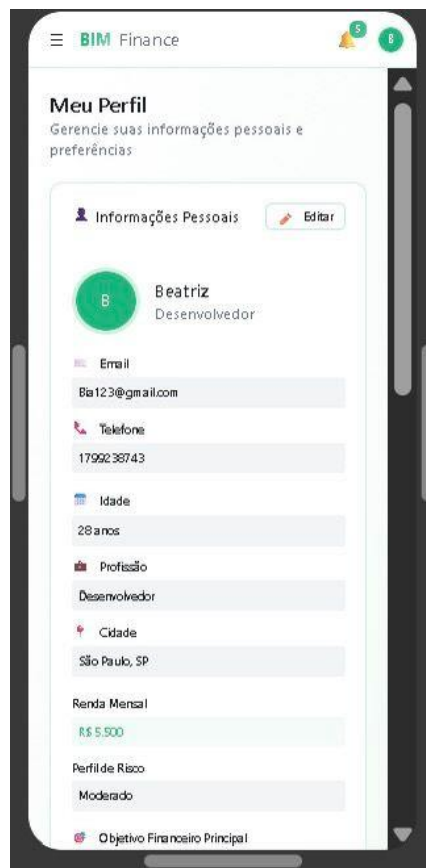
BIM Finance

5

B

Meu Perfil

Gerencie suas informações pessoais e preferências

Informações Pessoais

Editar

B

Beatriz

Desenvolvedor

Email

Bia123@gmail.com

Telefone

1799238743

Idade

28 anos

Profissão

Desenvolvedor

Cidade

São Paulo, SP

Renda Mensal

R$ 5.500

Perfil de Risco

Moderado

Objetivo Financeiro Principal